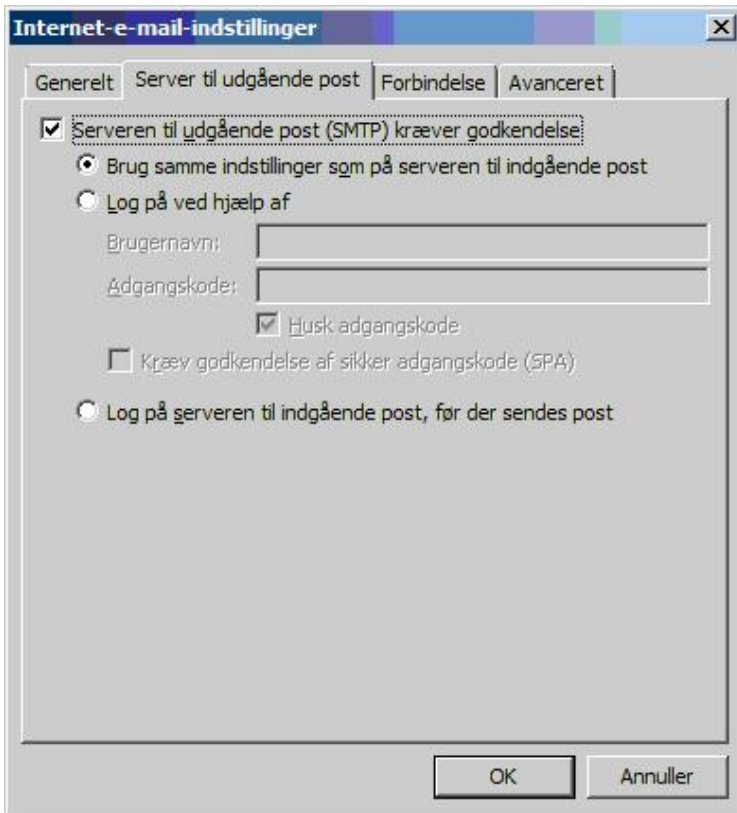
Internet-e-mail-indstillinger

Generelt | Server til udgående post | Forbindelse | Avanceret

Serveren til udgående post (SMTP) kræver godkendelse

Brug samme indstillinger som på serveren til indgående post

Log på ved hjælp af

Brugernavn:

Adgangskode:

Husk adgangskode

Kræv godkendelse af sikker adgangskode (SPA)

Log på serveren til indgående post, før der sendes post

OK

Annuller